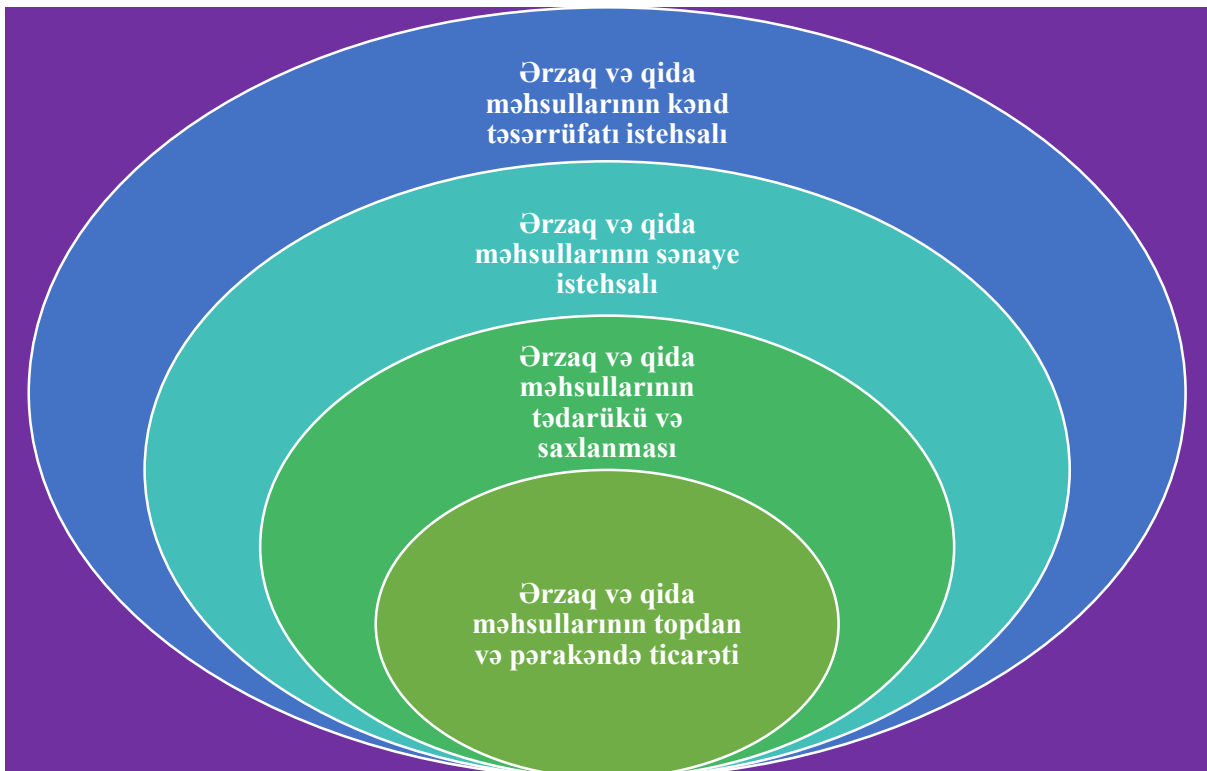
Ərzaq və qida məhsullarının kənd təsərrüfatı istehsalı

Ərzaq və qida məhsullarının sənaye istehsalı

Ərzaq və qida məhsullarının tədarükü və saxlanması

Ərzaq və qida məhsullarının topdan və pərakəndə ticarəti